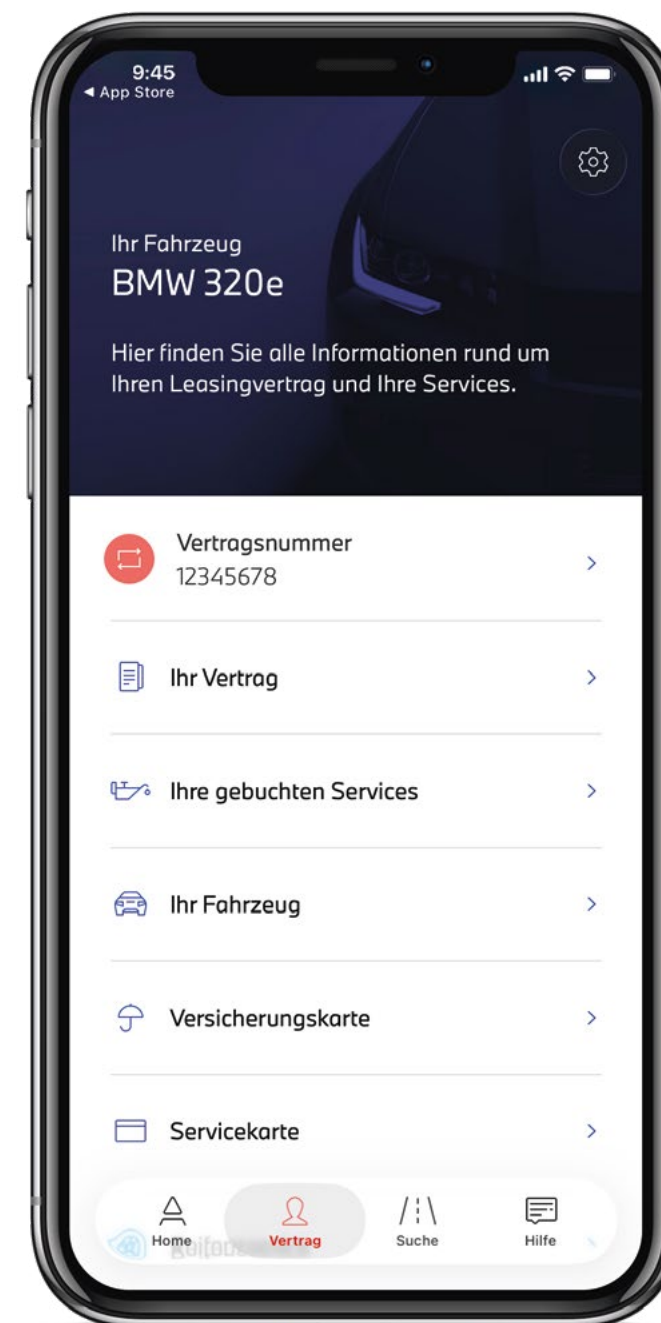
9:45
◂ App Store

Ihr Fahrzeug
BMW 320e

Hier finden Sie alle Informationen rund um Ihren Leasingvertrag und Ihre Services.

Vertragsnummer
12345678

Ihr Vertrag

Ihre gebuchten Services

Ihr Fahrzeug

Versicherungskarte

Servicekarte

Home
Vertrag
Suche
Hilfe